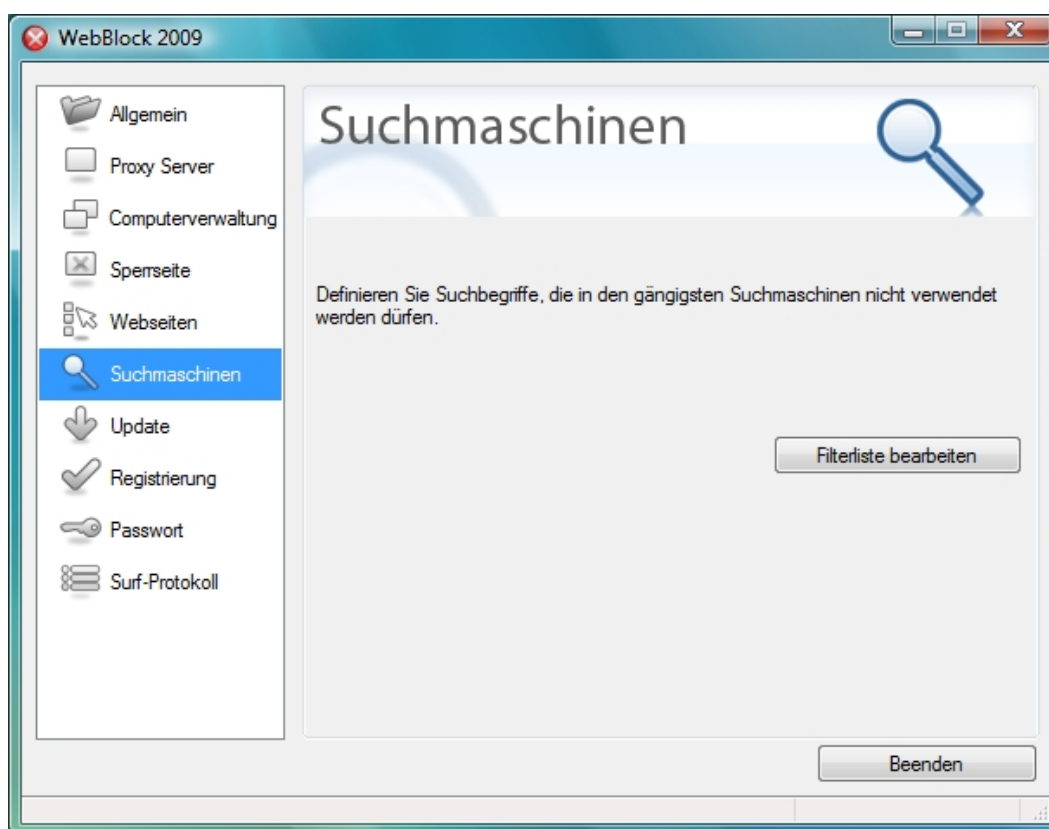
WebBlock 2009

Allgemein
Proxy Server
Computerverwaltung
Sperrseite
Webseiten
Suchmaschinen
Update
Registrierung
Passwort
Surf-Protokoll

Suchmaschinen

Definieren Sie Suchbegriffe, die in den gängigsten Suchmaschinen nicht verwendet werden dürfen.

Filterliste bearbeiten

Beenden